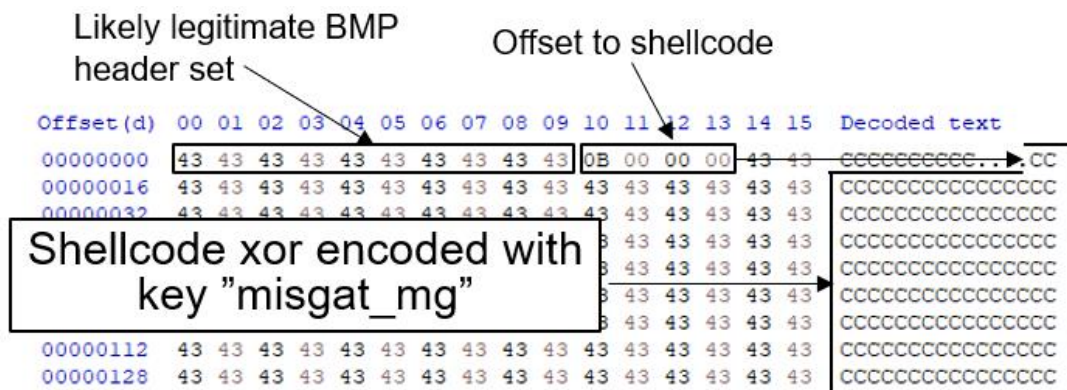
Likely legitimate BMP header set

Offset to shellcode

| Offset(d) | 00 | 01 | 02 | 03 | 04 | 05 | 06 | 07 | 08 | 09 | 10 | 11 | 12 | 13 | 14 | 15 | Decoded text |
|---|---|---|---|---|---|---|---|---|---|---|---|---|---|---|---|---|---|
| 00000000 | 43 | 43 | 43 | 43 | 43 | 43 | 43 | 43 | 43 | 43 | 0B | 00 | 00 | 00 | 43 | 43 | CCCCCCCCCC....CC |
| 00000016 | 43 | 43 | 43 | 43 | 43 | 43 | 43 | 43 | 43 | 43 | 43 | 43 | 43 | 43 | 43 | 43 | CCCCCCCCCCCCCCCC |
| 00000032 | 43 | 43 | 43 | 43 | 43 | 43 | 43 | 43 | 43 | 43 | 43 | 43 | 43 | 43 | 43 | 43 | CCCCCCCCCCCCCCCC |
| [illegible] | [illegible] | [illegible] | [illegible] | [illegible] | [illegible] | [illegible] | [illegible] | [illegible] | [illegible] | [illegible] | 43 | 43 | 43 | 43 | 43 | 43 | CCCCCCCCCCCCCCCC |
| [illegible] | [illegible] | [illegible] | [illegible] | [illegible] | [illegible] | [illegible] | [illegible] | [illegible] | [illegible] | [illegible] | 43 | 43 | 43 | 43 | 43 | 43 | CCCCCCCCCCCCCCCC |
| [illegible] | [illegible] | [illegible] | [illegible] | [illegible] | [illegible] | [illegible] | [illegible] | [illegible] | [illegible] | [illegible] | 43 | 43 | 43 | 43 | 43 | 43 | CCCCCCCCCCCCCCCC |
| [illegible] | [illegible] | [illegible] | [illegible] | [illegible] | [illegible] | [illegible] | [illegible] | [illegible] | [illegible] | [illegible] | 43 | 43 | 43 | 43 | 43 | 43 | CCCCCCCCCCCCCCCC |
| 00000112 | 43 | 43 | 43 | 43 | 43 | 43 | 43 | 43 | 43 | 43 | 43 | 43 | 43 | 43 | 43 | 43 | CCCCCCCCCCCCCCCC |
| 00000128 | 43 | 43 | 43 | 43 | 43 | 43 | 43 | 43 | 43 | 43 | 43 | 43 | 43 | 43 | 43 | 43 | CCCCCCCCCCCCCCCC |

Shellcode xor encoded with key "misgat_mg"